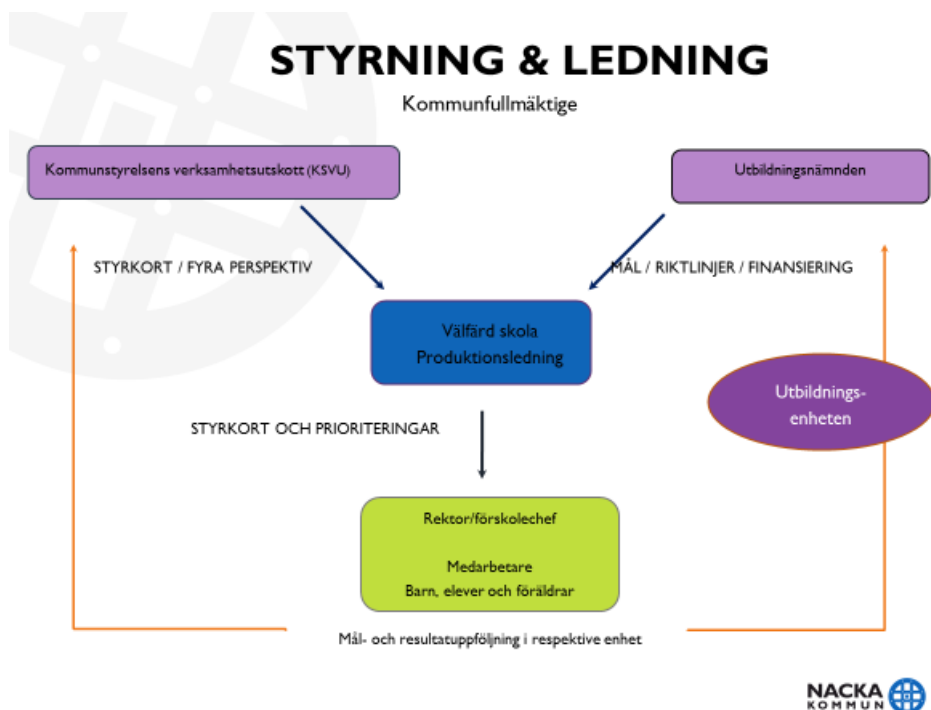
STYRNING & LEDNING

Kommunfullmäktige

Kommunstyrelsens verksamhetsutskott (KSVU)

Utbildningsnämnden

STYRKORT / FYRA PERSPEKTIV

MÅL / RIKTLINJER / FINANSIERING

Välfärd skola
Produktionsledning

Utbildningsenheten

STYRKORT OCH PRIORITERINGAR

Rektor/förskolechef

Medarbetare
Barn, elever och föräldrar

Mål- och resultatuppföljning i respektive enhet

NACKA KOMMUN